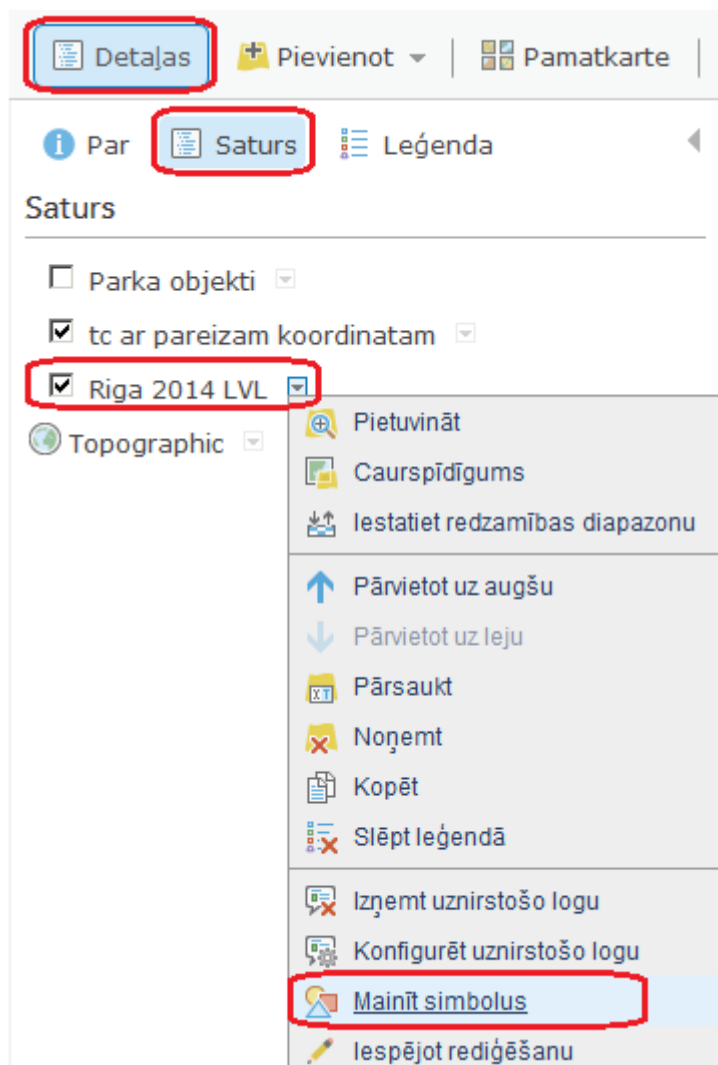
Detaļas Pievienot Pamatkarte

Par Saturs Leģenda

Saturs

Parka objekti

tc ar pareizam koordinatam

Riga 2014 LVL

Topographic

Pietuvināt
Caurspīdīgums
Iestatiet redzamības diapazonu
Pārvietot uz augšu
Pārvietot uz leju
Pārsaukt
Noņemt
Kopēt
Slēpt leģendā
Izņemt uznirstošo logu
Konfigurēt uznirstošo logu
Mainīt simbolus
Iespējot rediģēšanu